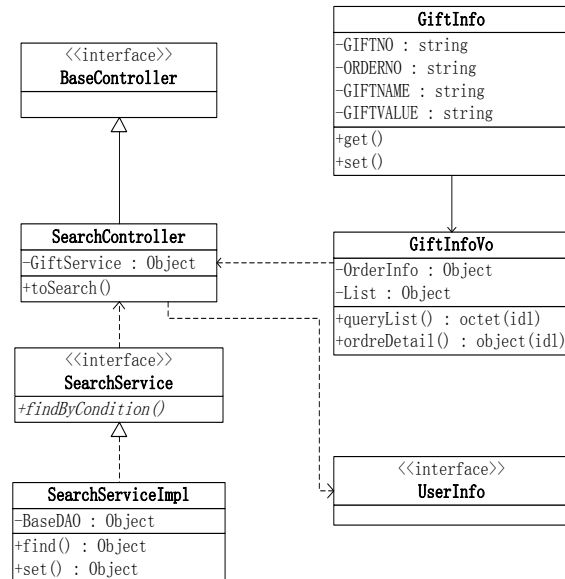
GiftInfo
-GIFTNO : string
-ORDERNO : string
-GIFTNAME : string
-GIFTVALUE : string
+get()
+set()

<<interface>>
BaseController

SearchController
-GiftService : Object
+toSearch()

GiftInfoVo
-OrderInfo : Object
-List : Object
+queryList() : octet(idl)
+ordreDetail() : object(idl)

<<interface>>
SearchService
+findByCondition()

<<interface>>
UserInfo

SearchServiceImpl
-BaseDAO : Object
+find() : Object
+set() : Object